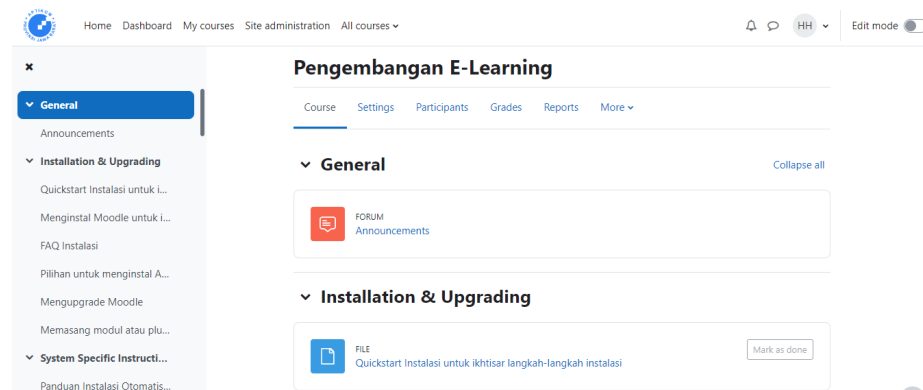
Home Dashboard My courses Site administration All courses

HH

Edit mode

General

Announcements

Installation & Upgrading

Quickstart Instalasi untuk i...

Menginstal Moodle untuk i...

FAQ Instalasi

Pilihan untuk menginstal A...

Mengupgrade Moodle

Memasang modul atau plu...

System Specific Instructi...

Panduan Instalasi Otomatis...

Pengembangan E-Learning

Course Settings Participants Grades Reports More

General

Collapse all

FORUM
Announcements

Installation & Upgrading

FILE
Quickstart Instalasi untuk ikhtisar langkah-langkah instalasi

Mark as done